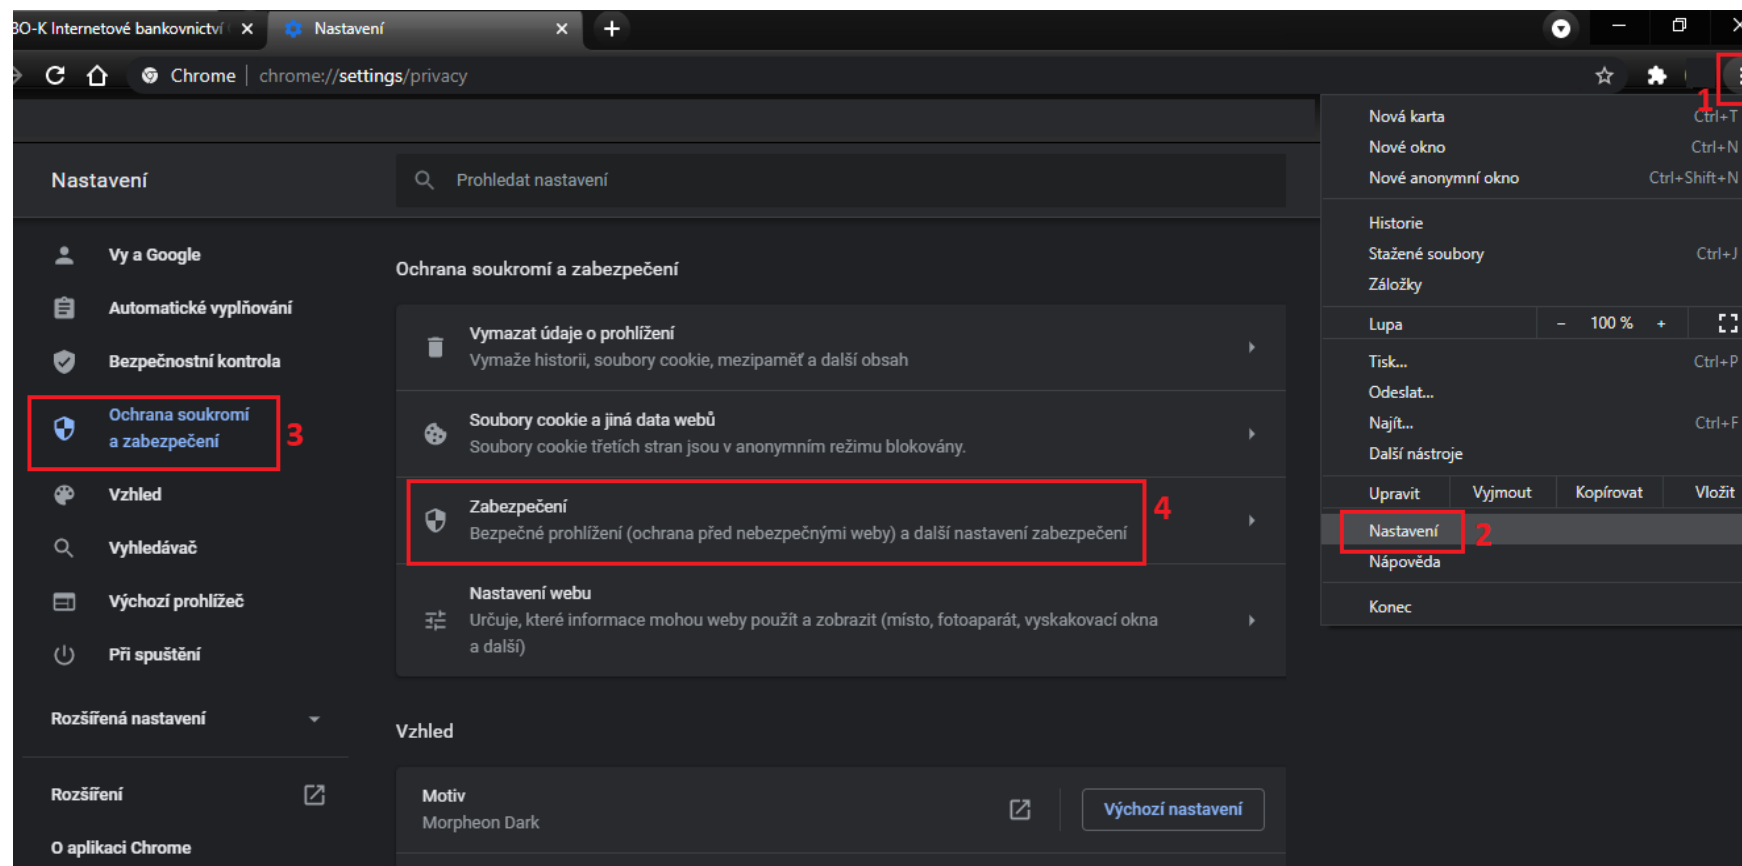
BO-K Internetové bankovnictví ✕ Nastavení ✕ +

Chrome | chrome://settings/privacy

1

Nastavení

Prohledat nastavení

Vy a Google
Automatické vyplňování
Bezpečnostní kontrola
Ochrana soukromí a zabezpečení 3
Vzhled
Vyhledávač
Výchozí prohlížeč
Při spuštění

Rozšířená nastavení

Rozšíření

O aplikaci Chrome

Ochrana soukromí a zabezpečení

Vymazat údaje o prohlížení
Vymaže historii, soubory cookie, mezipaměť a další obsah

Soubory cookie a jiná data webů
Soubory cookie třetích stran jsou v anonymním režimu blokovány.

Zabezpečení
Bezpečné prohlížení (ochrana před nebezpečnými weby) a další nastavení zabezpečení 4

Nastavení webu
Určuje, které informace mohou weby použít a zobrazit (místo, fotoaparát, vyskakovací okna a další)

Vzhled

Motiv
Morpheon Dark
Výchozí nastavení

Nová karta Ctrl+T
Nové okno Ctrl+N
Nové anonymní okno Ctrl+Shift+N
Historie
Stažené soubory Ctrl+J
Záložky
Lupa – 100 % +
Tisk... Ctrl+P
Odeslat...
Najít... Ctrl+F
Další nástroje
Upravit Vyjmout Kopírovat Vložit
Nastavení 2
Nápověda
Konec